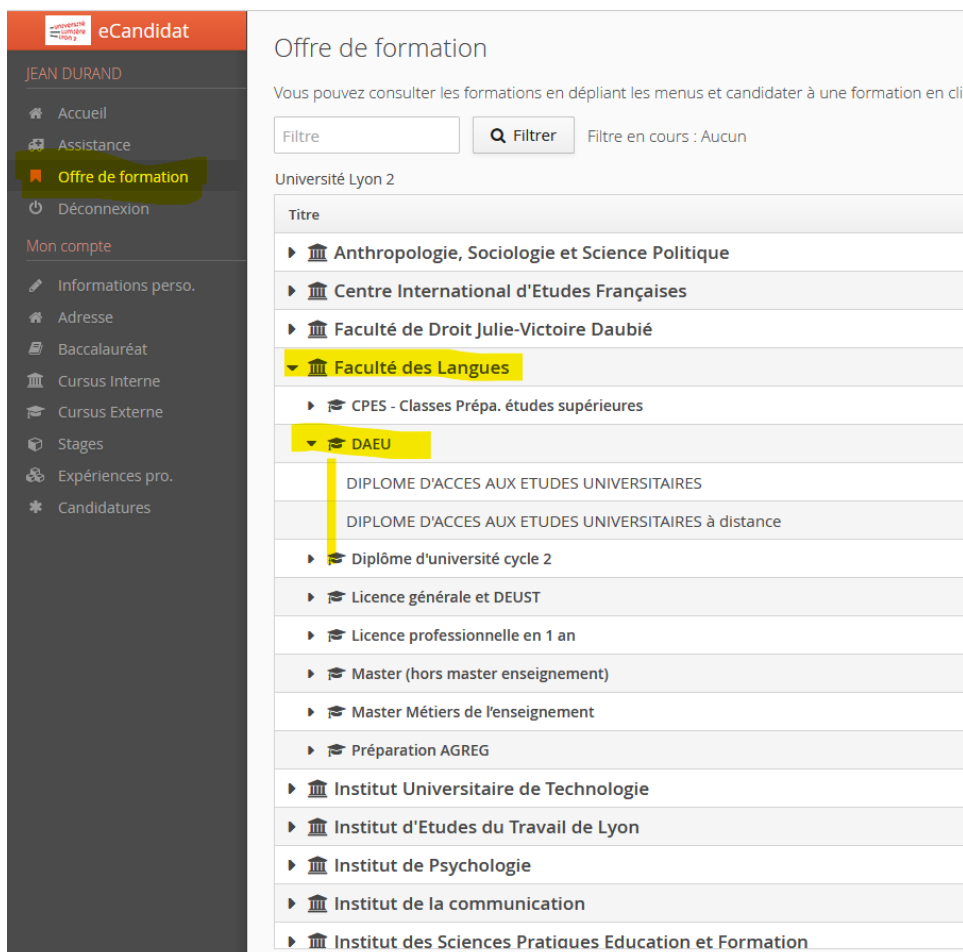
université lumière lyon 2 eCandidat

JEAN DURAND

Accueil
Assistance
Offre de formation
Déconnexion

Mon compte

Informations perso.
Adresse
Baccalauréat
Cursus Interne
Cursus Externe
Stages
Expériences pro.
Candidatures

Offre de formation

Vous pouvez consulter les formations en dépliant les menus et candidater à une formation en cli

Filtre
Filtrer
Filtre en cours : Aucun

Université Lyon 2

| Titre |
|---|
| Anthropologie, Sociologie et Science Politique |
| Centre International d'Etudes Françaises |
| Faculté de Droit Julie-Victoire Daubié |
| Faculté des Langues |
| CPES - Classes Prépa. études supérieures |
| DAEU |
| DIPLOME D'ACCES AUX ETUDES UNIVERSITAIRES |
| DIPLOME D'ACCES AUX ETUDES UNIVERSITAIRES à distance |
| Diplôme d'université cycle 2 |
| Licence générale et DEUST |
| Licence professionnelle en 1 an |
| Master (hors master enseignement) |
| Master Métiers de l'enseignement |
| Préparation AGREG |
| Institut Universitaire de Technologie |
| Institut d'Etudes du Travail de Lyon |
| Institut de Psychologie |
| Institut de la communication |
| Institut des Sciences Pratiques Education et Formation |